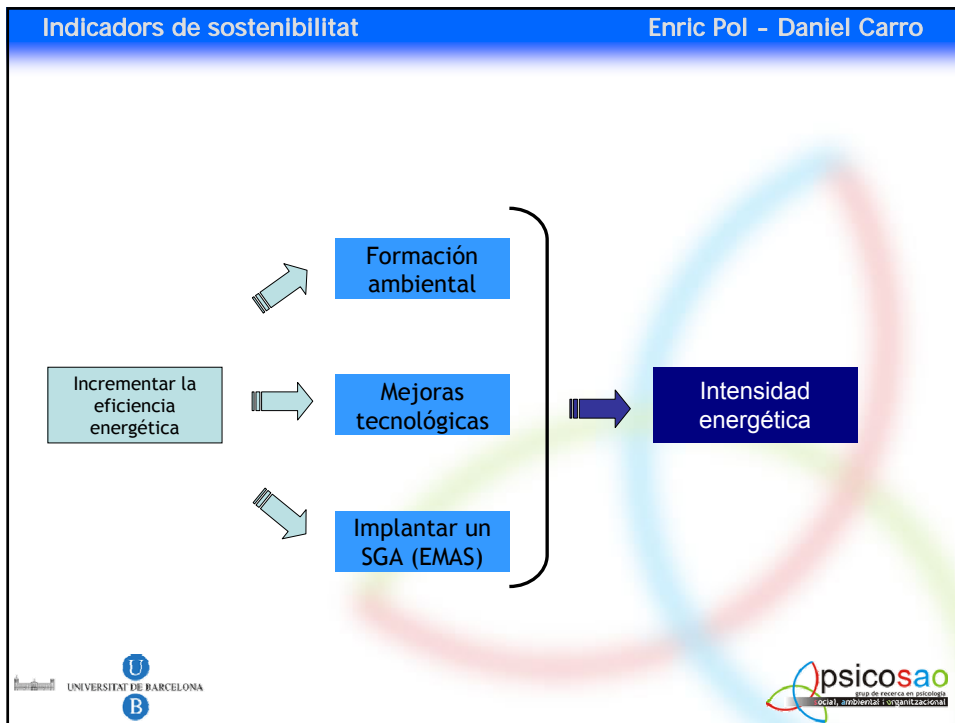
Indicadors de sostenibilitat

Enric Pol - Daniel Carro

Incrementar la eficiencia energética

Formación ambiental

Mejoras tecnológicas

Implantar un SGA (EMAS)

Intensidad energética

U
UNIVERSITAT DE BARCELONA
B

psicosao
grup de recerca en psicologia social, ambiental i organitzacional